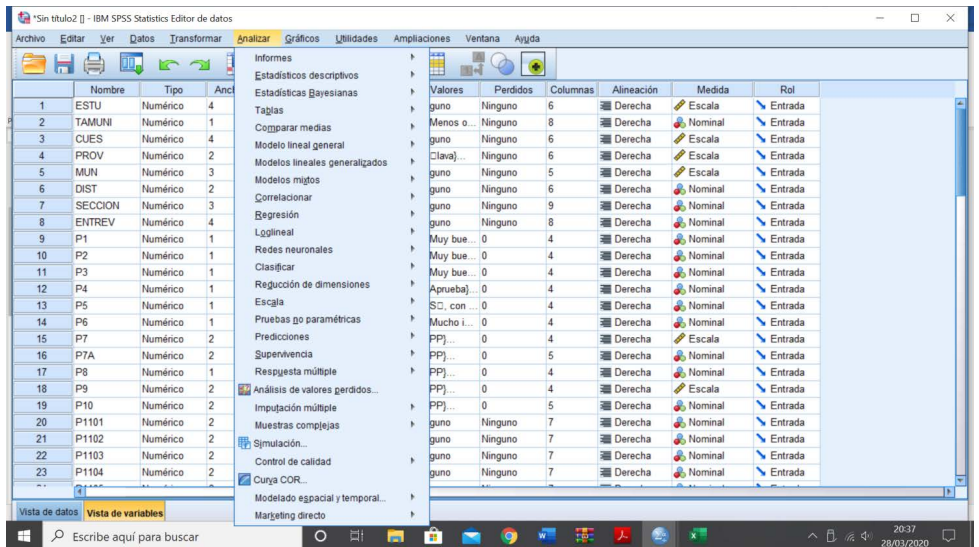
*Sin título2 [] - IBM SPSS Statistics Editor de datos

Archivo Editar Ver Datos Transformar Analizar Gráficos Utilidades Ampliaciones Ventana Ayuda

Informes
Estadísticos descriptivos
Estadísticas Bayesianas
Tablas
Comparar medias
Modelo lineal general
Modelos lineales generalizados
Modelos mixtos
Correlacionar
Regresión
Loglineal
Redes neuronales
Clasificar
Reducción de dimensiones
Escala
Pruebas no paramétricas
Predicciones
Supervivencia
Respuesta múltiple
Análisis de valores perdidos...
Imputación múltiple
Muestras complejas
Simulación...
Control de calidad
Curva COR...
Modelado espacial y temporal...
Marketing directo

| | Nombre | Tipo | Anc | Valores | Perdidos | Columnas | Alineación | Medida | Rol |
|---|---|---|---|---|---|---|---|---|---|
| 1 | ESTU | Numérico | 4 | guno | Ninguno | 6 | Derecha | Escala | Entrada |
| 2 | TAMUNI | Numérico | 1 | Menos o... | Ninguno | 8 | Derecha | Nominal | Entrada |
| 3 | CUES | Numérico | 4 | guno | Ninguno | 6 | Derecha | Escala | Entrada |
| 4 | PROV | Numérico | 2 | □lava}... | Ninguno | 6 | Derecha | Escala | Entrada |
| 5 | MUN | Numérico | 3 | guno | Ninguno | 5 | Derecha | Escala | Entrada |
| 6 | DIST | Numérico | 2 | guno | Ninguno | 6 | Derecha | Nominal | Entrada |
| 7 | SECCION | Numérico | 3 | guno | Ninguno | 9 | Derecha | Nominal | Entrada |
| 8 | ENTREV | Numérico | 4 | guno | Ninguno | 8 | Derecha | Nominal | Entrada |
| 9 | P1 | Numérico | 1 | Muy bue... | 0 | 4 | Derecha | Nominal | Entrada |
| 10 | P2 | Numérico | 1 | Muy bue... | 0 | 4 | Derecha | Nominal | Entrada |
| 11 | P3 | Numérico | 1 | Muy bue... | 0 | 4 | Derecha | Nominal | Entrada |
| 12 | P4 | Numérico | 1 | Aprueba}... | 0 | 4 | Derecha | Nominal | Entrada |
| 13 | P5 | Numérico | 1 | S□, con ... | 0 | 4 | Derecha | Nominal | Entrada |
| 14 | P6 | Numérico | 1 | Mucho i... | 0 | 4 | Derecha | Nominal | Entrada |
| 15 | P7 | Numérico | 2 | PP}... | 0 | 4 | Derecha | Escala | Entrada |
| 16 | P7A | Numérico | 2 | PP}... | 0 | 5 | Derecha | Nominal | Entrada |
| 17 | P8 | Numérico | 1 | PP}... | 0 | 4 | Derecha | Nominal | Entrada |
| 18 | P9 | Numérico | 2 | PP}... | 0 | 4 | Derecha | Escala | Entrada |
| 19 | P10 | Numérico | 2 | PP}... | 0 | 5 | Derecha | Nominal | Entrada |
| 20 | P1101 | Numérico | 2 | guno | Ninguno | 7 | Derecha | Nominal | Entrada |
| 21 | P1102 | Numérico | 2 | guno | Ninguno | 7 | Derecha | Nominal | Entrada |
| 22 | P1103 | Numérico | 2 | guno | Ninguno | 7 | Derecha | Nominal | Entrada |
| 23 | P1104 | Numérico | 2 | guno | Ninguno | 7 | Derecha | Nominal | Entrada |

Vista de datos Vista de variables

Escribe aquí para buscar

20:37
28/03/2020